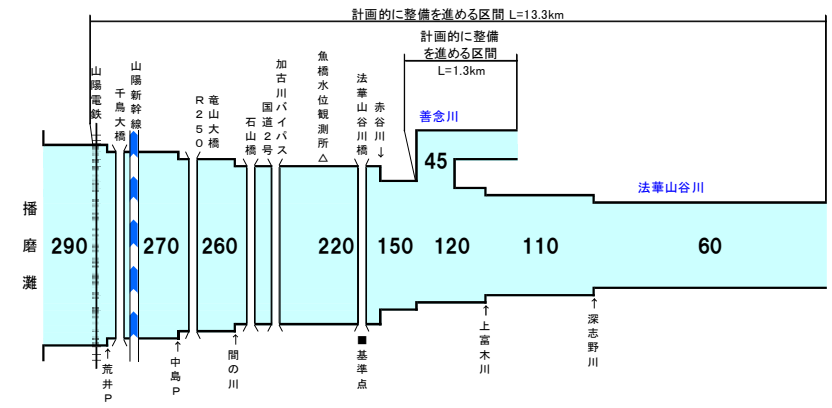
計画的に整備を進める区間 L=13.3km

計画的に整備を進める区間
L=1.3km

山陽電鉄

千鳥大橋

山陽新幹線

R250

竜山大橋

石山橋

国道2号

加古川バイパス

魚橋水位観測所△

法華山谷川橋

赤谷川↓

善念川

45

法華山谷川

播磨灘

290

270

260

220

150

120

110

60

↑荒井P

↑中島P

↑間の川

■基準点

↑上富木川

↑深志野川